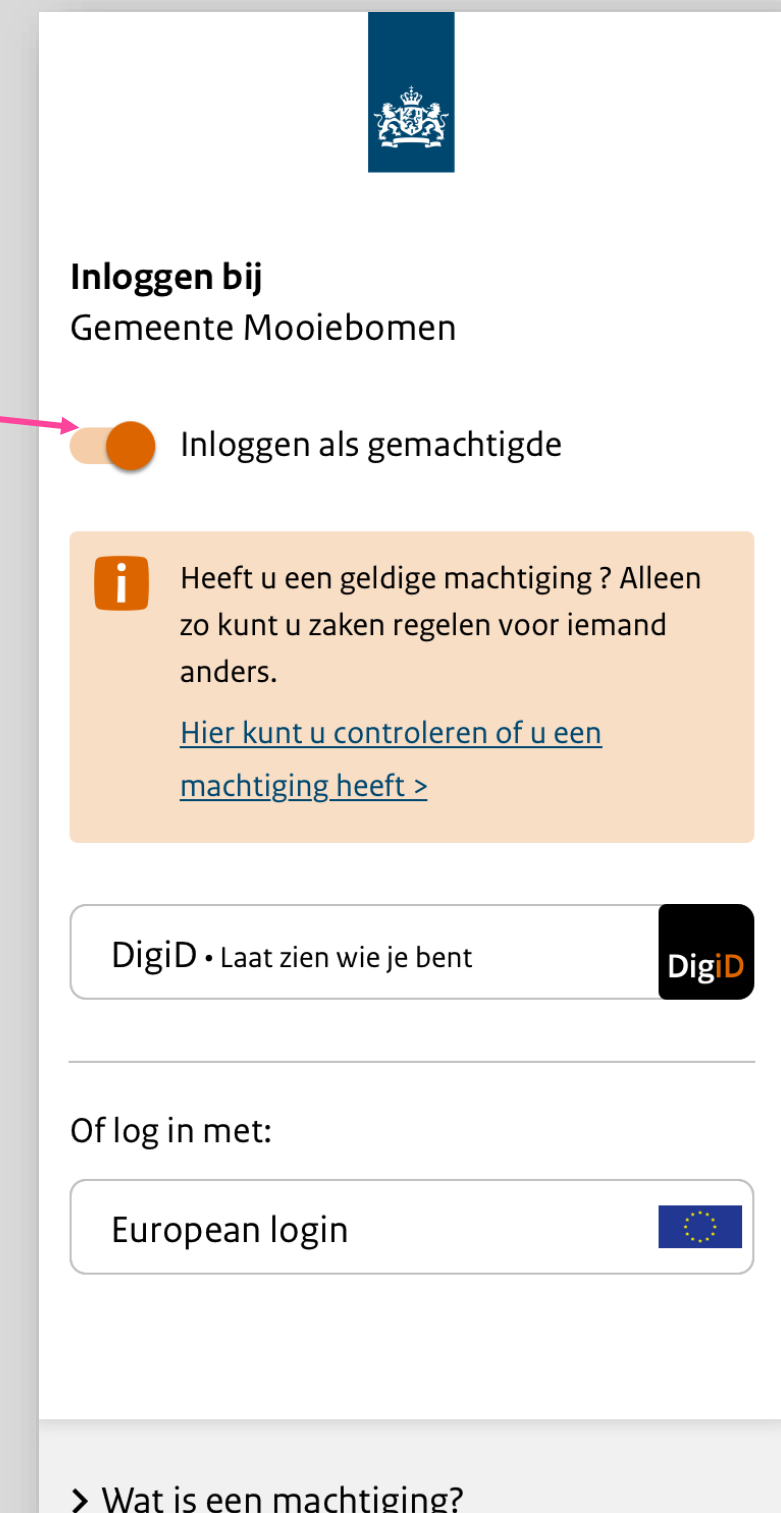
**Inloggen bij**
Gemeente Mooiebomen

Inloggen als gemachtigde

i

Heeft u een geldige machtiging ? Alleen zo kunt u zaken regelen voor iemand anders.

Hier kunt u controleren of u een machtiging heeft >

DigiD • Laat zien wie je bent

DigiD

Of log in met:

European login

> Wat is een machtiging?